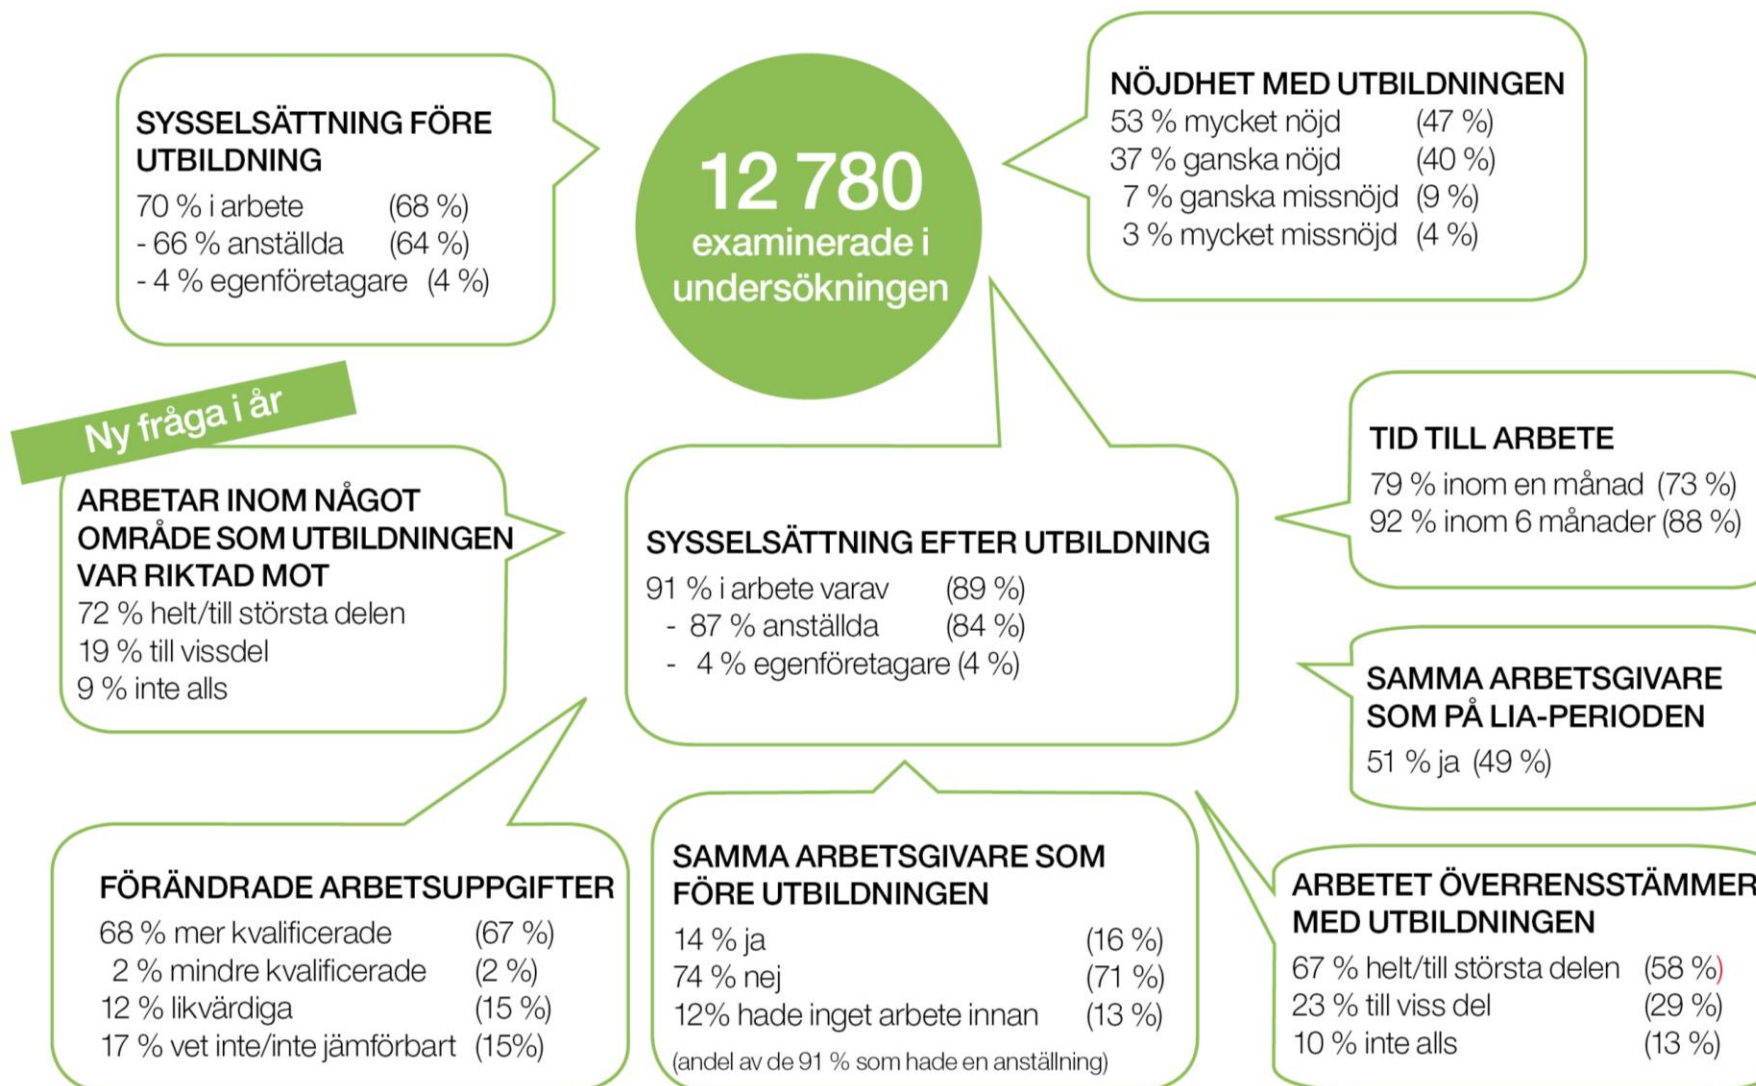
SYSSELSÄTTNING FÖRE UTBILDNING
70 % i arbete (68 %)
- 66 % anställda (64 %)
- 4 % egenföretagare (4 %)

12 780
examinerade i undersökningen

NÖJDHET MED UTBILDNINGEN
53 % mycket nöjd (47 %)
37 % ganska nöjd (40 %)
7 % ganska missnöjd (9 %)
3 % mycket missnöjd (4 %)

Ny fråga i år

ARBETAR INOM NÅGOT OMRÅDE SOM UTBILDNINGEN VAR RIKTAD MOT
72 % helt/till största delen
19 % till vissdel
9 % inte alls

SYSSELSÄTTNING EFTER UTBILDNING
91 % i arbete varav (89 %)
- 87 % anställda (84 %)
- 4 % egenföretagare (4 %)

TID TILL ARBETE
79 % inom en månad (73 %)
92 % inom 6 månader (88 %)

SAMMA ARBETSGIVARE SOM PÅ LIA-PERIODEN
51 % ja (49 %)

FÖRÄNDRADE ARBETSUPPGIFTER
68 % mer kvalificerade (67 %)
2 % mindre kvalificerade (2 %)
12 % likvärdiga (15 %)
17 % vet inte/inte jämförbart (15%)

SAMMA ARBETSGIVARE SOM FÖRE UTBILDNINGEN
14 % ja (16 %)
74 % nej (71 %)
12% hade inget arbete innan (13 %)
(andel av de 91 % som hade en anställning)

ARBETET ÖVERRENSSTÄMMER MED UTBILDNINGEN
67 % helt/till största delen (58 %)
23 % till viss del (29 %)
10 % inte alls (13 %)